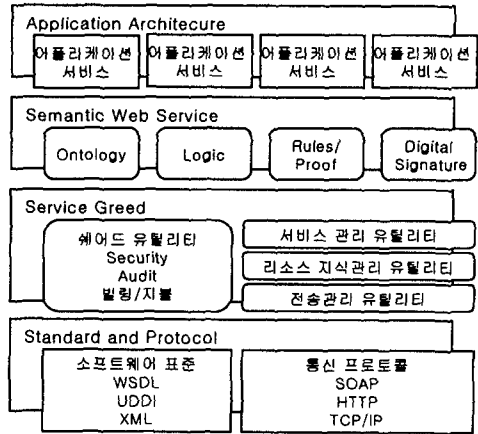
Application Architecure

어플리케이션 서비스

어플리케이션 서비스

어플리케이션 서비스

어플리케이션 서비스

Semantic Web Service

Ontology

Logic

Rules/ Proof

Digital Signature

Service Greed

쉐어드 유틸리티 Security Audit 빌링/지불

서비스 관리 유틸리티

리소스 지식관리 유틸리티

전송관리 유틸리티

Standard and Protocol

소프트웨어 표준 WSDL UDDI XML

통신 프로토콜 SOAP HTTP TCP/IP